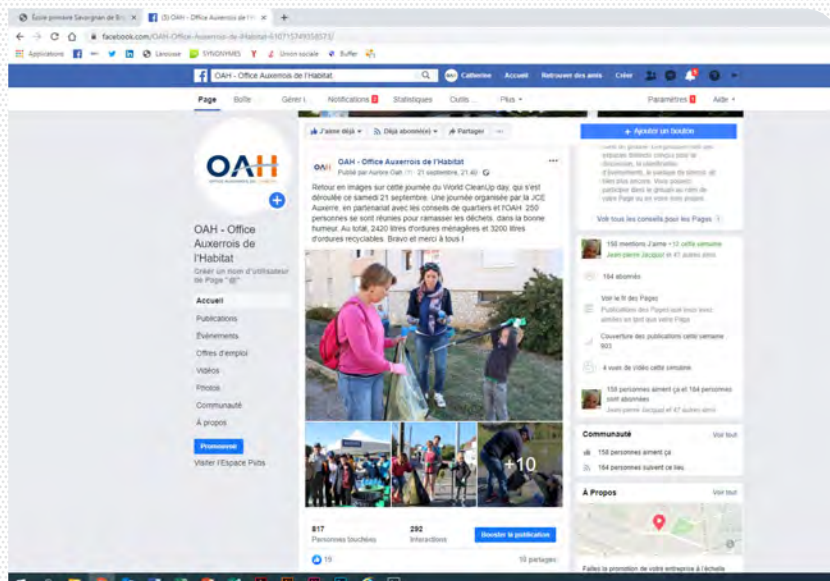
École primaire Savoignan de Br... ×
(3) OAH - Office Auxerrois de l'H... ×
+

facebook.com/OAH-Office-Auxerrois-de-lHabitat-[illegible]/

Applications Larousse SYNONYMES Union sociale Buffer

OAH - Office Auxerrois de l'Habitat
Catherine Accueil Retrouver des amis Créer

Page Boîte Gérer l Notifications 2 Statistiques Outils Plus ▾ Paramètres 1 Aide ▾

OAH
OFFICE AUXERROIS DE L'HABITAT

OAH - Office Auxerrois de l'Habitat
Créer un nom d'utilisateur de Page "@"

Accueil
Publications
Événements
Offres d'emploi
Vidéos
Photos
Communauté
À propos

Promouvoir

Visiter l'Espace Pros

J'aime déjà ▾ Déjà abonné(e) ▾ Partager ...

OAH - Office Auxerrois de l'Habitat
Publié par Aurore Oah (?) · 21 septembre, 21:40

Retour en images sur cette journée du World CleanUp day, qui s'est déroulée ce samedi 21 septembre. Une journée organisée par la JCE Auxerre, en partenariat avec les conseils de quartiers et l'OAH. 250 personnes se sont réunies pour ramasser les déchets, dans la bonne humeur. Au total, 2420 litres d'ordures ménagères et 3200 litres d'ordures recyclables. Bravo et merci à tous !

+10

817
Personnes touchées

292
Interactions

Booster la publication

15

10 partages

+ Ajouter un bouton

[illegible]

Voir tous les conseils pour les Pages

158 mentions J'aime • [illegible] cette semaine
Jean-pierre Jacquot et 41 autres amis

164 abonnés

Voir le fil des Pages
Publications des Pages que vous avez aimées en tant que cette Page

Couverture des publications cette semaine
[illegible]

4 vues de vidéo cette semaine

158 personnes aiment ça et 164 personnes sont abonnées
Jean-pierre Jacquot et 47 autres amis

Communauté Voir tout
158 personnes aiment ça
164 personnes suivent ce lieu

À Propos Voir tout

Faites la promotion de votre entreprise à l'échelle